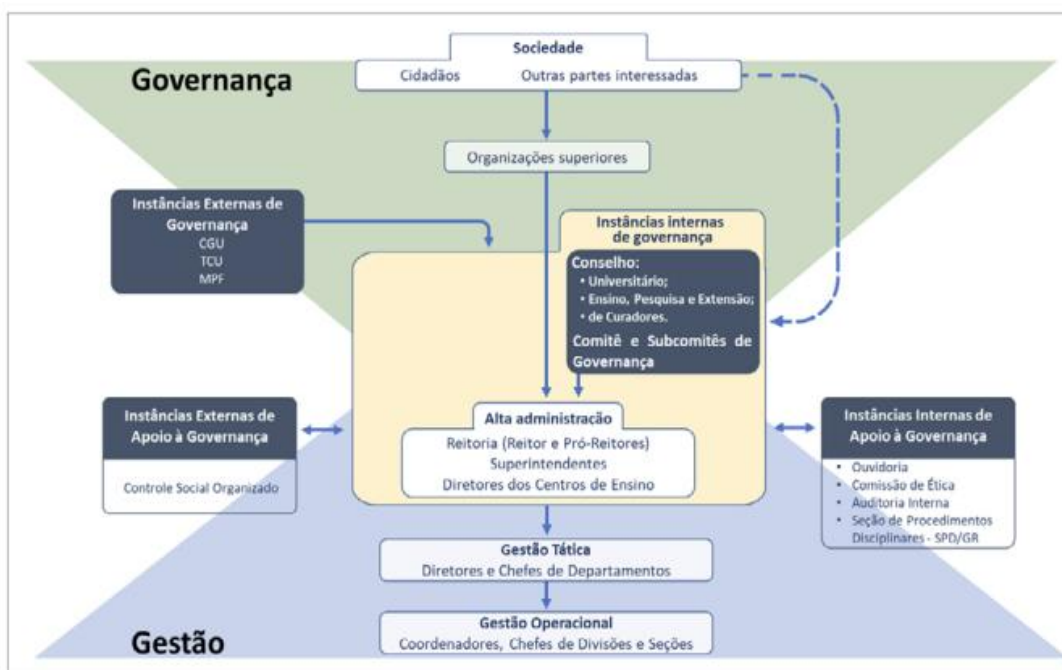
Governança

Sociedade
Cidadãos Outras partes interessadas

Organizações superiores

Instâncias Externas de Governança
CGU
TCU
MPF

Instâncias internas de governança

Conselho:
• Universitário;
• Ensino, Pesquisa e Extensão;
• de Curadores.
Comitê e Subcomitês de Governança

Instâncias Externas de Apoio à Governança
Controle Social Organizado

Alta administração
Reitoria (Reitor e Pró-Reitores)
Superintendentes
Diretores dos Centros de Ensino

Instâncias Internas de Apoio à Governança
• Ouvidoria
• Comissão de Ética
• Auditoria Interna
• Seção de Procedimentos Disciplinares - SPD/GR

Gestão Tática
Diretores e Chefes de Departamentos

Gestão Operacional
Coordenadores, Chefes de Divisões e Seções

Gestão